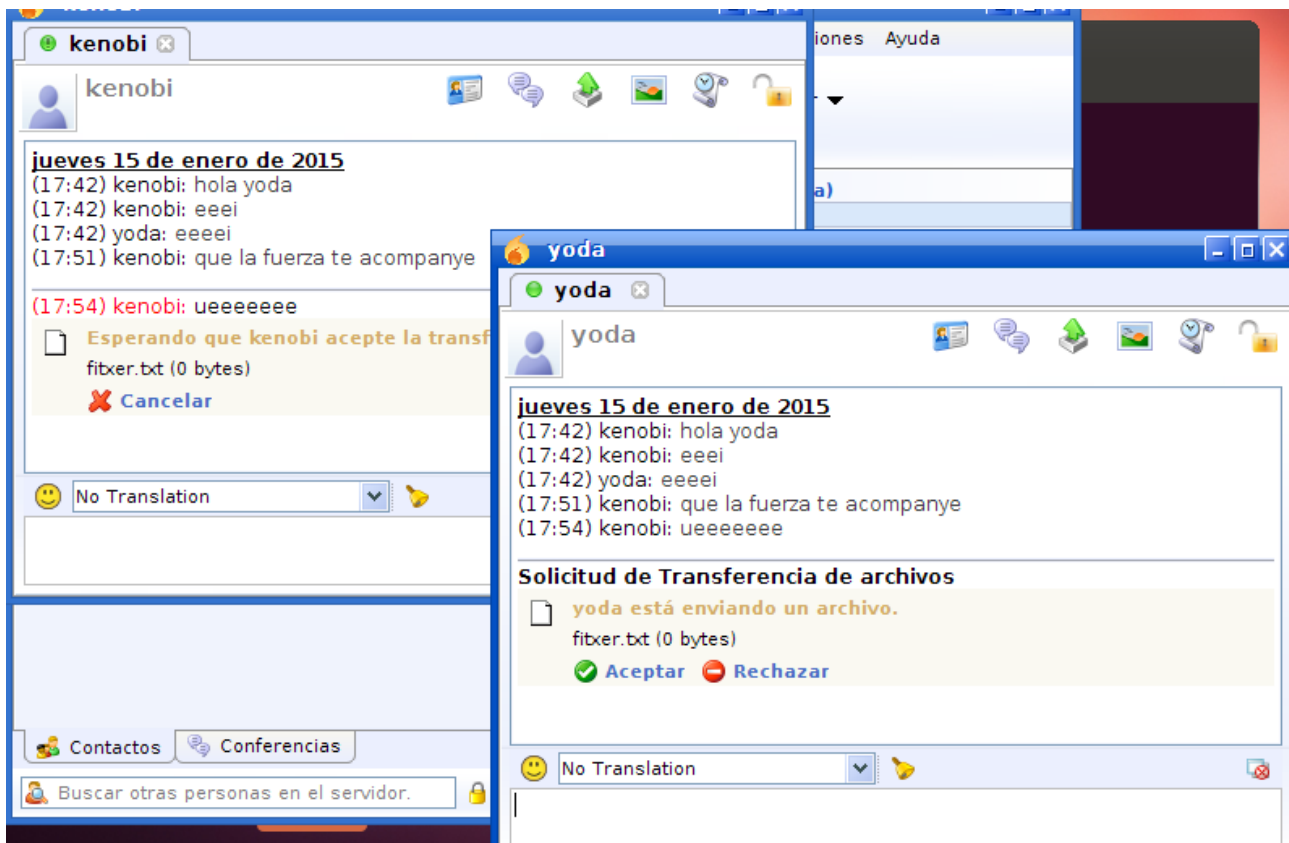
kenobi

kenobi

jueves 15 de enero de 2015
(17:42) kenobi: hola yoda
(17:42) kenobi: eeei
(17:42) yoda: eeeei
(17:51) kenobi: que la fuerza te acompanye

(17:54) kenobi: ueeeeeee
Esperando que kenobi acepte la transf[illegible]
fitxer.txt (0 bytes)
Cancelar

No Translation

iones Ayuda

a)

Contactos Conferencias

Buscar otras personas en el servidor.

yoda

yoda

yoda

jueves 15 de enero de 2015
(17:42) kenobi: hola yoda
(17:42) kenobi: eeei
(17:42) yoda: eeeei
(17:51) kenobi: que la fuerza te acompanye
(17:54) kenobi: ueeeeeee

Solicitud de Transferencia de archivos
yoda está enviando un archivo.
fitxer.txt (0 bytes)
Aceptar Rechazar

No Translation